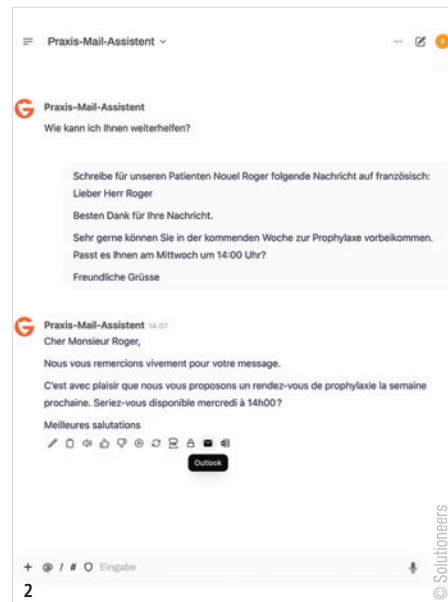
Praxis-Mail-Assistent

Praxis-Mail-Assistent
Wie kann ich Ihnen weiterhelfen?

Schreibe für unseren Patienten Nouel Roger folgende Nachricht auf französisch:
Lieber Herr Roger

Besten Dank für Ihre Nachricht.

Sehr gerne können Sie in der kommenden Woche zur Prophylaxe vorbeikommen. Passt es Ihnen am Mittwoch um 14:00 Uhr?

Freundliche Grüsse

Praxis-Mail-Assistent 14:07
Cher Monsieur Roger,

Nous vous remercions vivement pour votre message.

C'est avec plaisir que nous vous proposons un rendez-vous de prophylaxie la semaine prochaine. Seriez-vous disponible mercredi à 14h00 ?

Meilleures salutations

Outlook

+ @ / # Eingabe

2

© Solutioneers